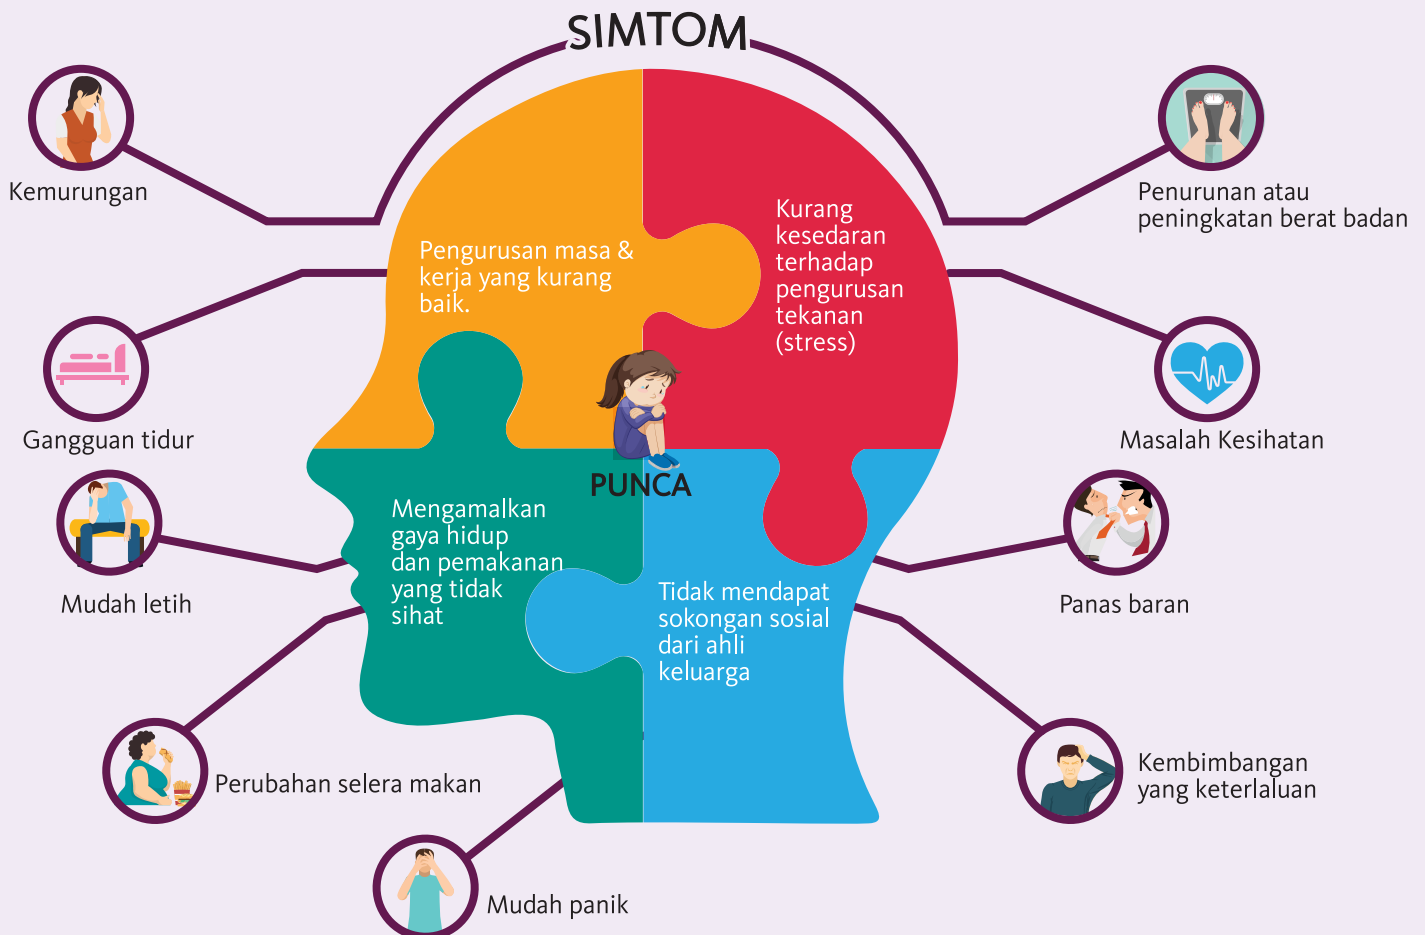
SIMTOM

Kemurungan

Penurunan atau peningkatan berat badan

Pengurusan masa & kerja yang kurang baik.

Kurang kesedaran terhadap pengurusan tekanan (stress)

Gangguan tidur

Masalah Kesihatan

PUNCA

Mudah letih

Mengamalkan gaya hidup dan pemakanan yang tidak sihat

Panas baran

Tidak mendapat sokongan sosial dari ahli keluarga

Perubahan selera makan

Kembimbangan yang keterlaluan

Mudah panik